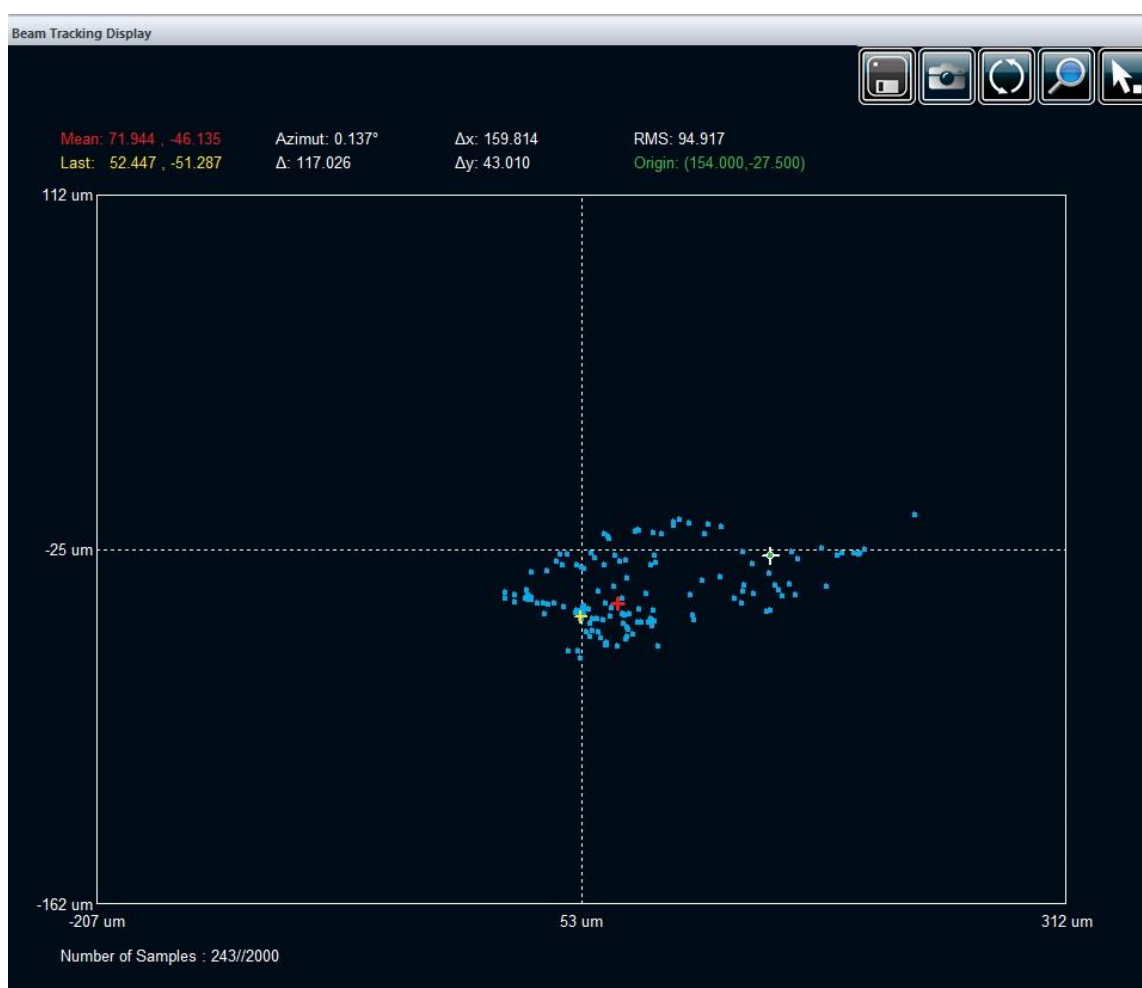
Beam Tracking Display

Mean: 71.944 , -46.135
Last: 52.447 , -51.287

Azimut: 0.137°
Δ: 117.026

Δx: 159.814
Δy: 43.010

RMS: 94.917
Origin: (154.000,-27.500)

112 um

-25 um

-162 um

-207 um

53 um

312 um

Number of Samples : 243//2000